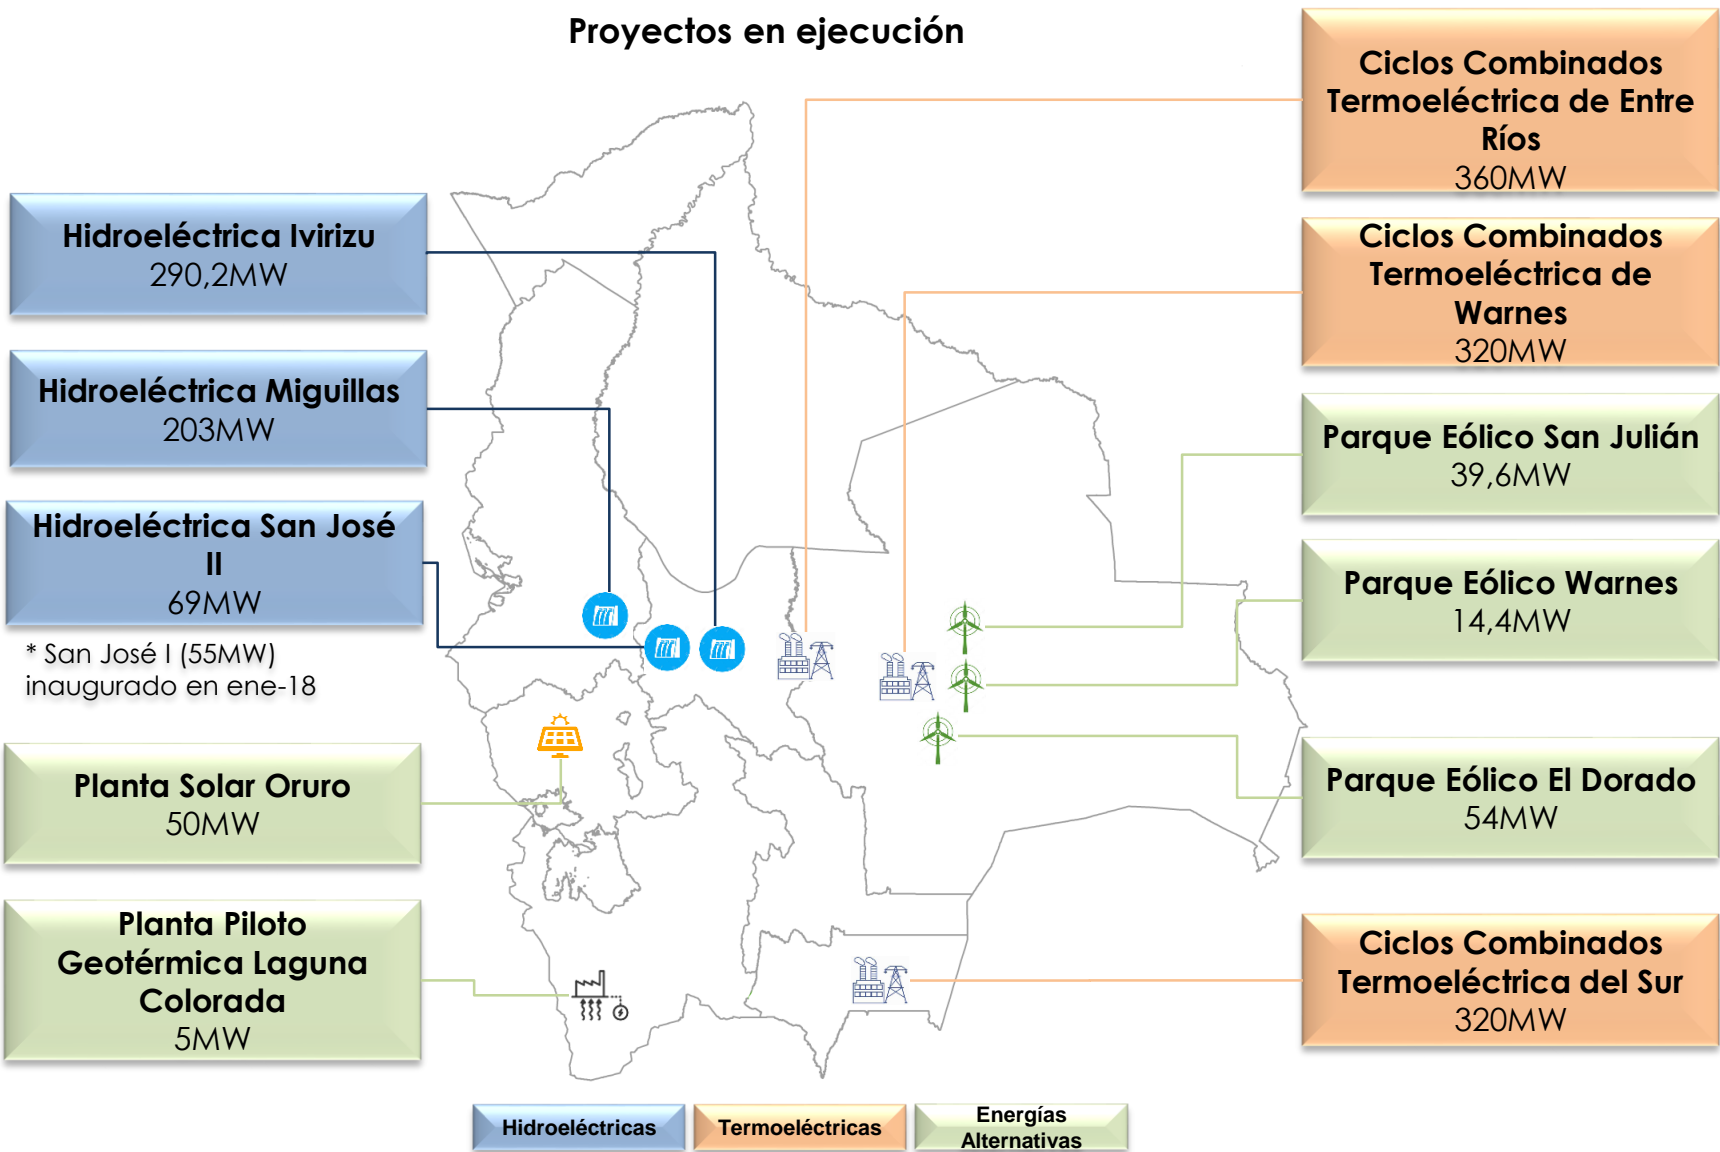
Proyectos en ejecución

Hidroeléctrica Ivirizu
290,2MW

Hidroeléctrica Miguillas
203MW

Hidroeléctrica San José II
69MW

* San José I (55MW) inaugurado en ene-18

Planta Solar Oruro
50MW

Planta Piloto Geotérmica Laguna Colorada
5MW

Ciclos Combinados Termoeléctrica de Entre Ríos
360MW

Ciclos Combinados Termoeléctrica de Warnes
320MW

Parque Eólico San Julián
39,6MW

Parque Eólico Warnes
14,4MW

Parque Eólico El Dorado
54MW

Ciclos Combinados Termoeléctrica del Sur
320MW

Hidroeléctricas
Termoeléctricas
Energías Alternativas